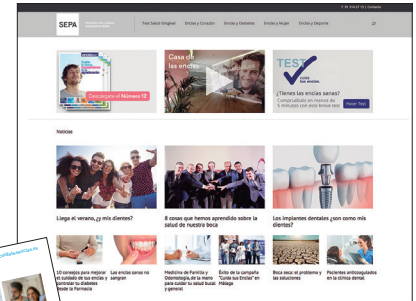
SEPA

Test Salud Gingival | Encías y Corazón | Encías y Diabetes | Encías y Mujer | Encías y Deporte

Descargate el Número 12

Casa de las encías

TEST
¿Tienes las encías sanas?
Hacer Test

Noticias

Llega el verano, ¿y mis dientes?

8 cosas que hemos aprendido sobre la salud de nuestra boca

Los implantes dentales ¿son como mis dientes?

10 consejos para mejorar el cuidado de sus encías y controlar tu diabetes desde la Farmacia

Las encías sanas no sangran

Medicina de Familia y Odontología, de la mano para cuidar tu salud bucal y general

Éxito de la campaña "Cuida tus Encías" en Málaga

Boca seca: el problema y las soluciones

Pacientes anticoagulados en la clínica dental